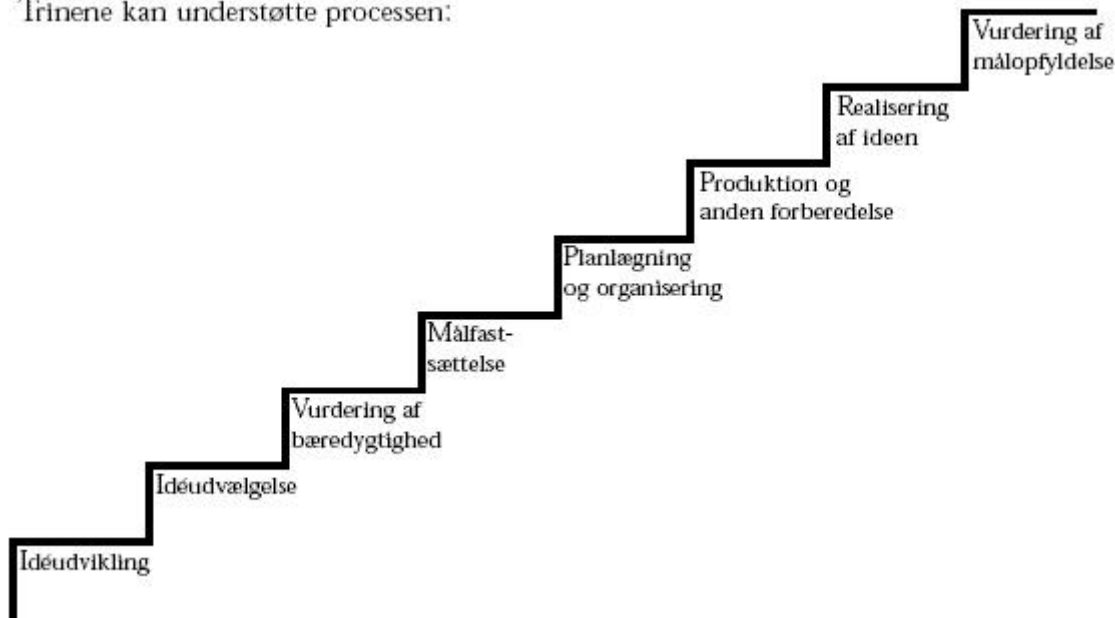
Trinene kan understøtte processen:

Vurdering af målopfyldelse

Realisering af ideen

Produktion og anden forberedelse

Planlægning og organisering

Målfastsættelse

Vurdering af bæredygtighed

Idéudvælgelse

Idéudvikling